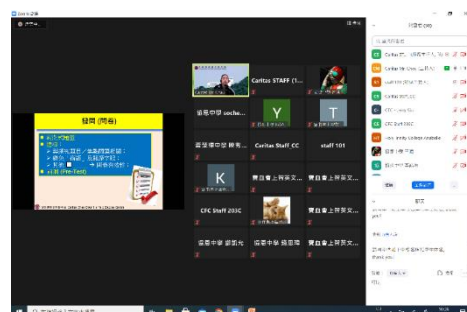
發問 (問卷)

Caritas STAFF (1...
明愛中學 soche...
Y
T
保良局中學 郭...
Caritas Staff CC
staff 101
K
寶血會上智英文...
寶血會上智英文...
CFC Staff 203C
寶血會上智英文...
保良局中學 劉凱允
保良局中學 楊思琪
寶血會上智英文...

參與者 (100)
Caritas STAFF
Caritas Staff CC
CFC Staff 203C